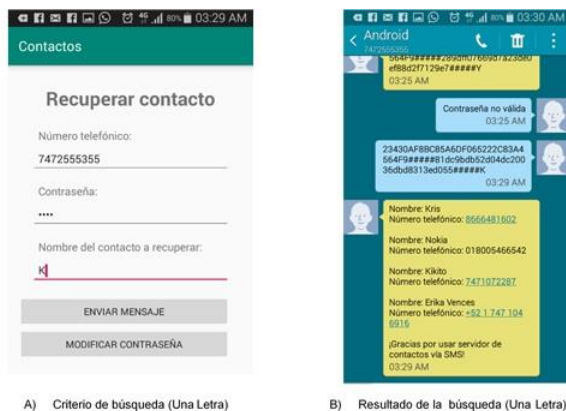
80% 03:29 AM

Contactos

Recuperar contacto

Número telefónico:

7472555355

Contraseña:

....

Nombre del contacto a recuperar:

K

ENVIAR MENSAJE

MODIFICAR CONTRASEÑA

A) Criterio de búsqueda (Una Letra)

80% 03:30 AM

Android
7472555355

564F9#####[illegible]
ef88d2f7129e7#####Y
03:25 AM

Contraseña no válida
03:25 AM

23430AF8BC85A6DF065222C83A4
564F9#####81dc9bdb52d04dc200
36dbd8313ed055#####K
03:29 AM

Nombre: Kris
Número telefónico: 8666481602

Nombre: Nokia
Número telefónico: 018005466542

Nombre: Kikito
Número telefónico: 7471072287

Nombre: Erika Vences
Número telefónico: +52 1 747 104 6916

¡Gracias por usar servidor de contactos vía SMS!
03:29 AM

B) Resultado de la búsqueda (Una Letra)